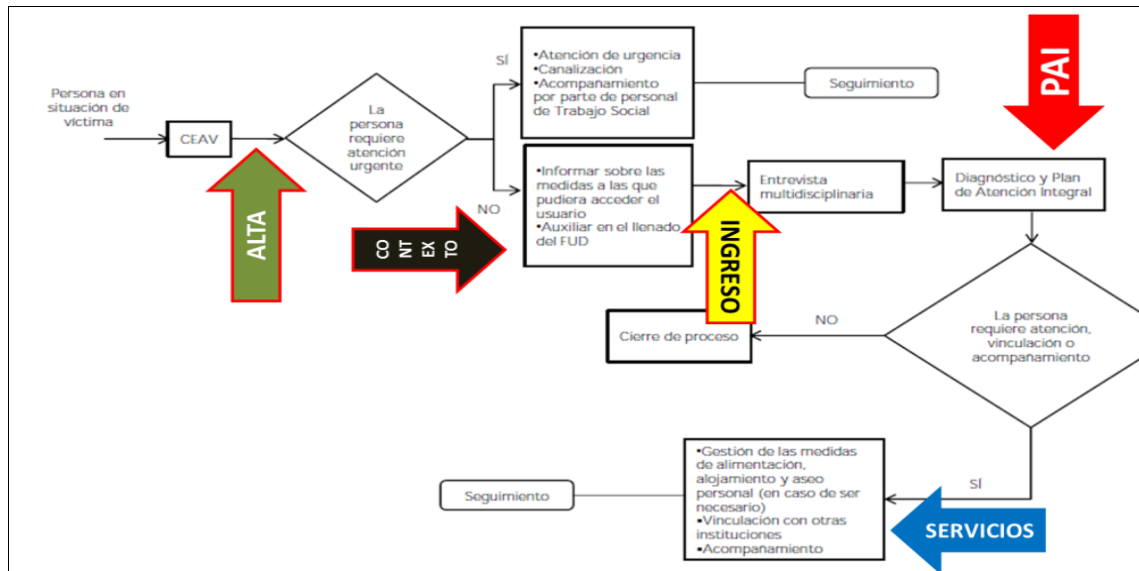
Persona en situación de víctima

CEAV

ALTA

La persona requiere atención urgente

SÍ

•Atención de urgencia
•Canalización
•Acompañamiento por parte de personal de Trabajo Social

Seguimiento

PAI

NO

CO NT EX TO

•Informar sobre las medidas a las que pudiera acceder el usuario
•Auxiliar en el llenado del FUD

INGRESO

Entrevista multidisciplinaria

Diagnóstico y Plan de Atención Integral

NO

Cierre de proceso

La persona requiere atención, vinculación o acompañamiento

SÍ

•Gestión de las medidas de alimentación, alojamiento y aseo personal (en caso de ser necesario)
•Vinculación con otras instituciones
•Acompañamiento

Seguimiento

SERVICIOS